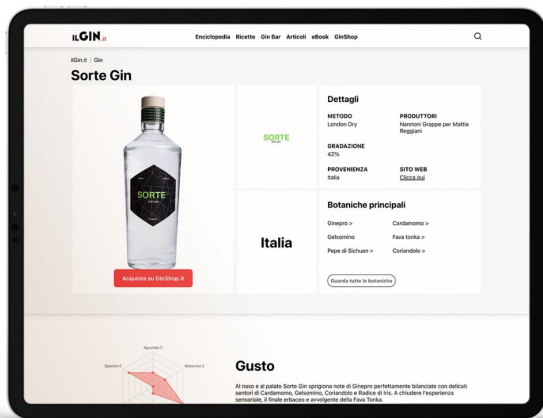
ILGIN.it

Enciclopedia Ricette Gin Bar Articoli eBook GinShop

ilGin.it / Gin

Sorte Gin

SORTE

SORTE

Acquista su GinShop.it

Italia

Dettagli

METODO
London Dry

PRODUTTORI
Nannoni Grappe per Mattia Reggiani

GRADAZIONE
42%

PROVENIENZA
Italia

SITO WEB
Clicca qui

Botaniche principali

Ginepro >
Cardamomo >
Gelsomino
Fava tonka >
Pepe di Sichuan >
Coriandolo >

Guarda tutte le botaniche

Agrumato 5
Speziato 5
Balsamico 5

Gusto

Al naso e al palato Sorte Gin sprigiona note di Ginepro perfettamente bilanciate con delicati sentori di Cardamomo, Gelsomino, Coriandolo e Radice di Iris. A chiudere l'esperienza sensoriale, il finale erbaceo e avvolgente della Fava Tonka.